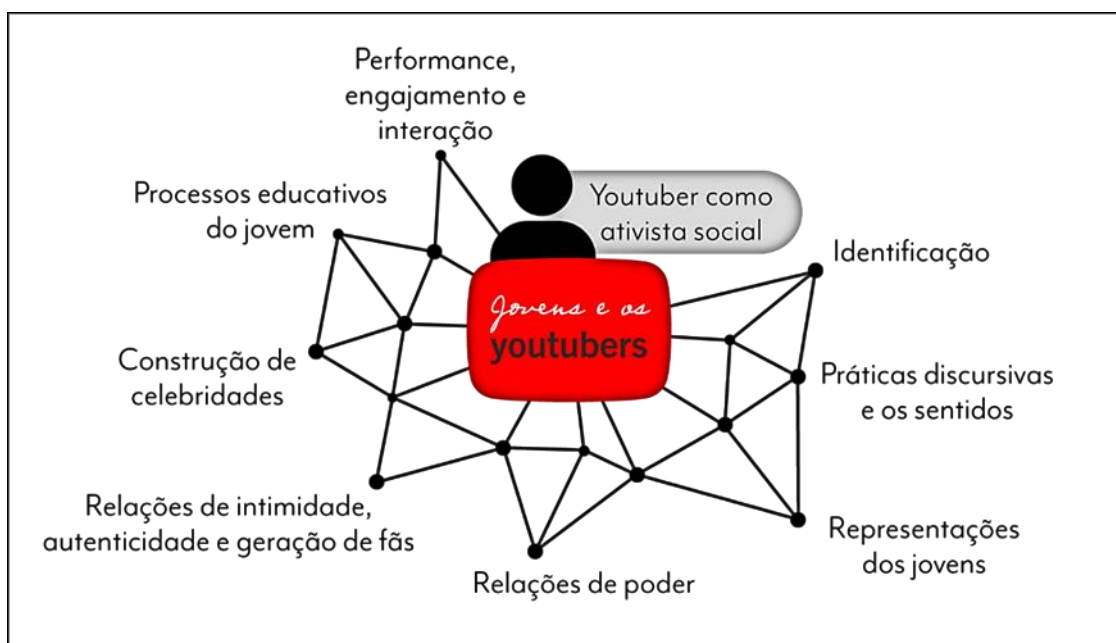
Performance, engajamento e interação

Youtuber como ativista social

Processos educativos do jovem

Identificação

Jovens e os youtubers

Construção de celebridades

Práticas discursivas e os sentidos

Relações de intimidade, autenticidade e geração de fãs

Representações dos jovens

Relações de poder